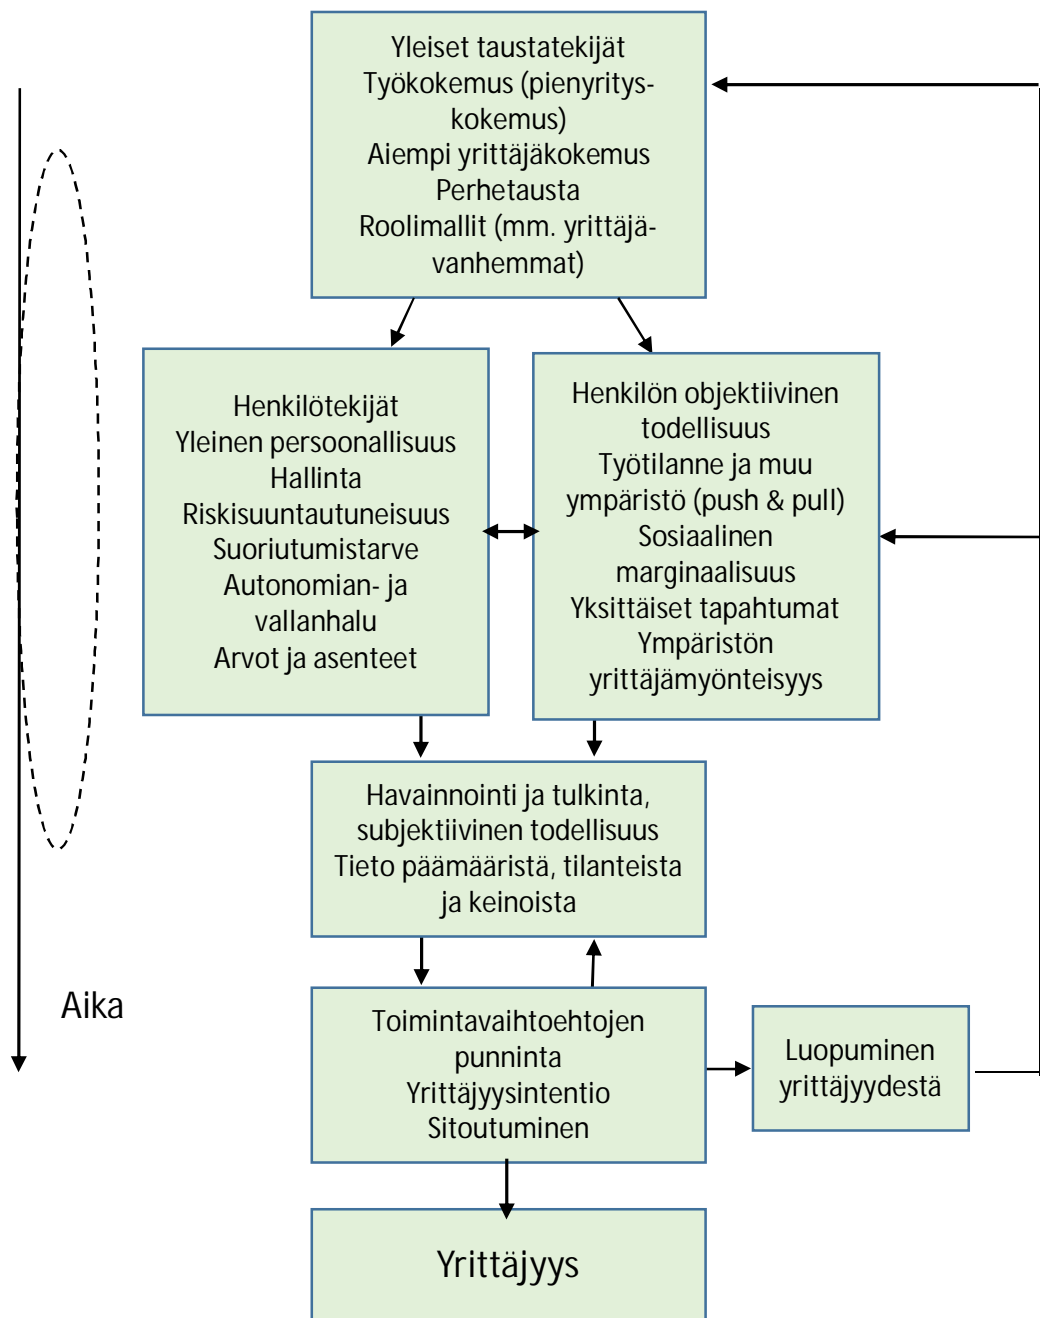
Yleiset taustatekijät
Työkokemus (pienyrityskokemus)
Aiempi yrittäjäkokemus
Perhetausta
Roolimallit (mm. yrittäjävanhemmat)

Henkilötekijät
Yleinen persoonallisuus
Hallinta
Riskisuuntautuneisuus
Suoriutumistarve
Autonomian- ja vallanhalu
Arvot ja asenteet

Henkilön objektiivinen todellisuus
Työtilanne ja muu ympäristö (push & pull)
Sosiaalinen marginaalisuus
Yksittäiset tapahtumat
Ympäristön yrittäjämyönteisyys

Havainnointi ja tulkinta, subjektiivinen todellisuus
Tieto päämääristä, tilanteista ja keinoista

Aika

Toimintavaihtoehtojen punninta
Yrittäjyysintentio
Sitoutuminen

Luopuminen yrittäjyydestä

Yrittäjyys